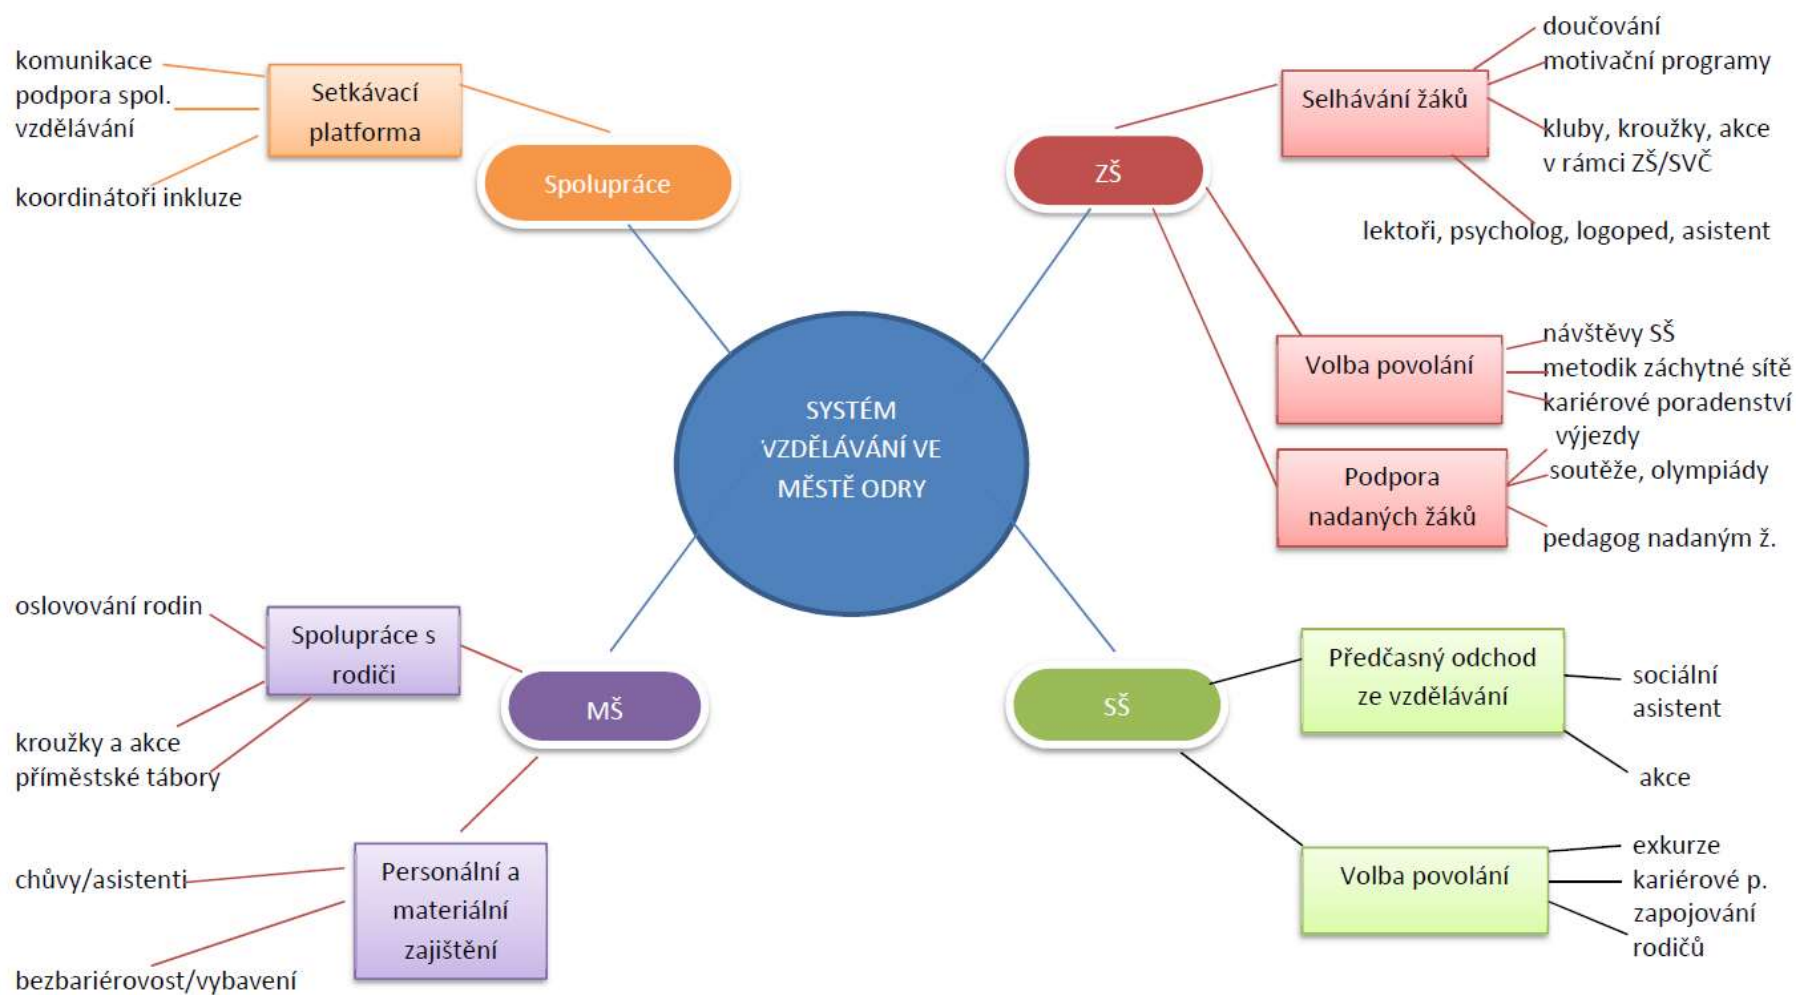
SYSTÉM VZDĚLÁVÁNÍ VE MĚSTĚ ODRY

Spolupráce

Setkávací platforma

komunikace

podpora spol. vzdělávání

koordinátoři inkluze

ZŠ

Selhávání žáků

doučování

motivační programy

kluby, kroužky, akce v rámci ZŠ/SVČ

lektoři, psycholog, logoped, asistent

Volba povolání

návštěvy SŠ

metodik záchytné sítě

kariérové poradenství

Podpora nadaných žáků

výjezdy

soutěže, olympiády

pedagog nadaným ž.

MŠ

Spolupráce s rodiči

oslovování rodin

kroužky a akce

příměstské tábory

Personální a materiální zajištění

chůvy/asistenti

bezbariérovost/vybavení

SŠ

Předčasný odchod ze vzdělávání

sociální asistent

akce

Volba povolání

exkurze

kariérové p.

zapojování rodičů